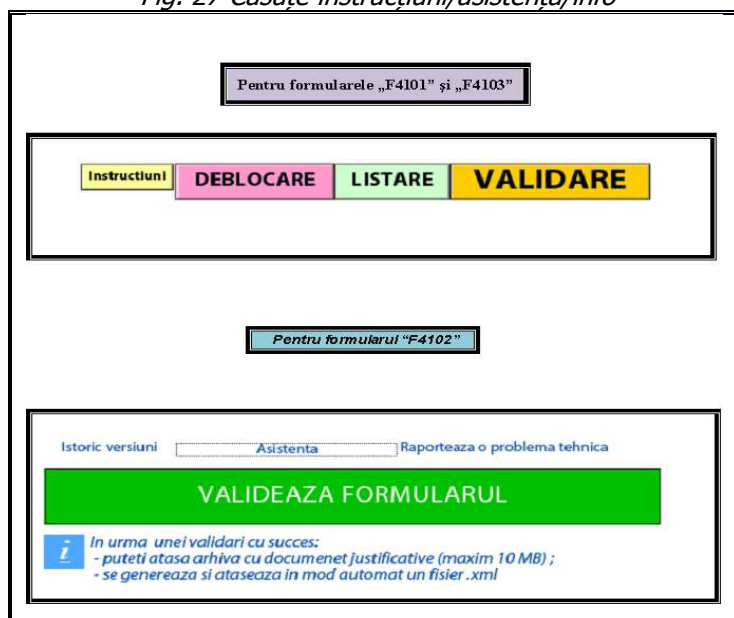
Fig. 27 Casuțe instrucțiuni/asistență/info

Pentru formularele „F4101" și „F4103"

Instructiuni DEBLOCARE LISTARE VALIDARE

Pentru formularul "F4102"

Istoric versiuni Asistenta Raporteaza o problema tehnica

VALIDEAZA FORMULARUL

i In urma unei validari cu succes:
- puteti atasa arhiva cu documenet justificative (maxim 10 MB) ;
- se genereaza si ataseaza in mod automat un fisier .xml